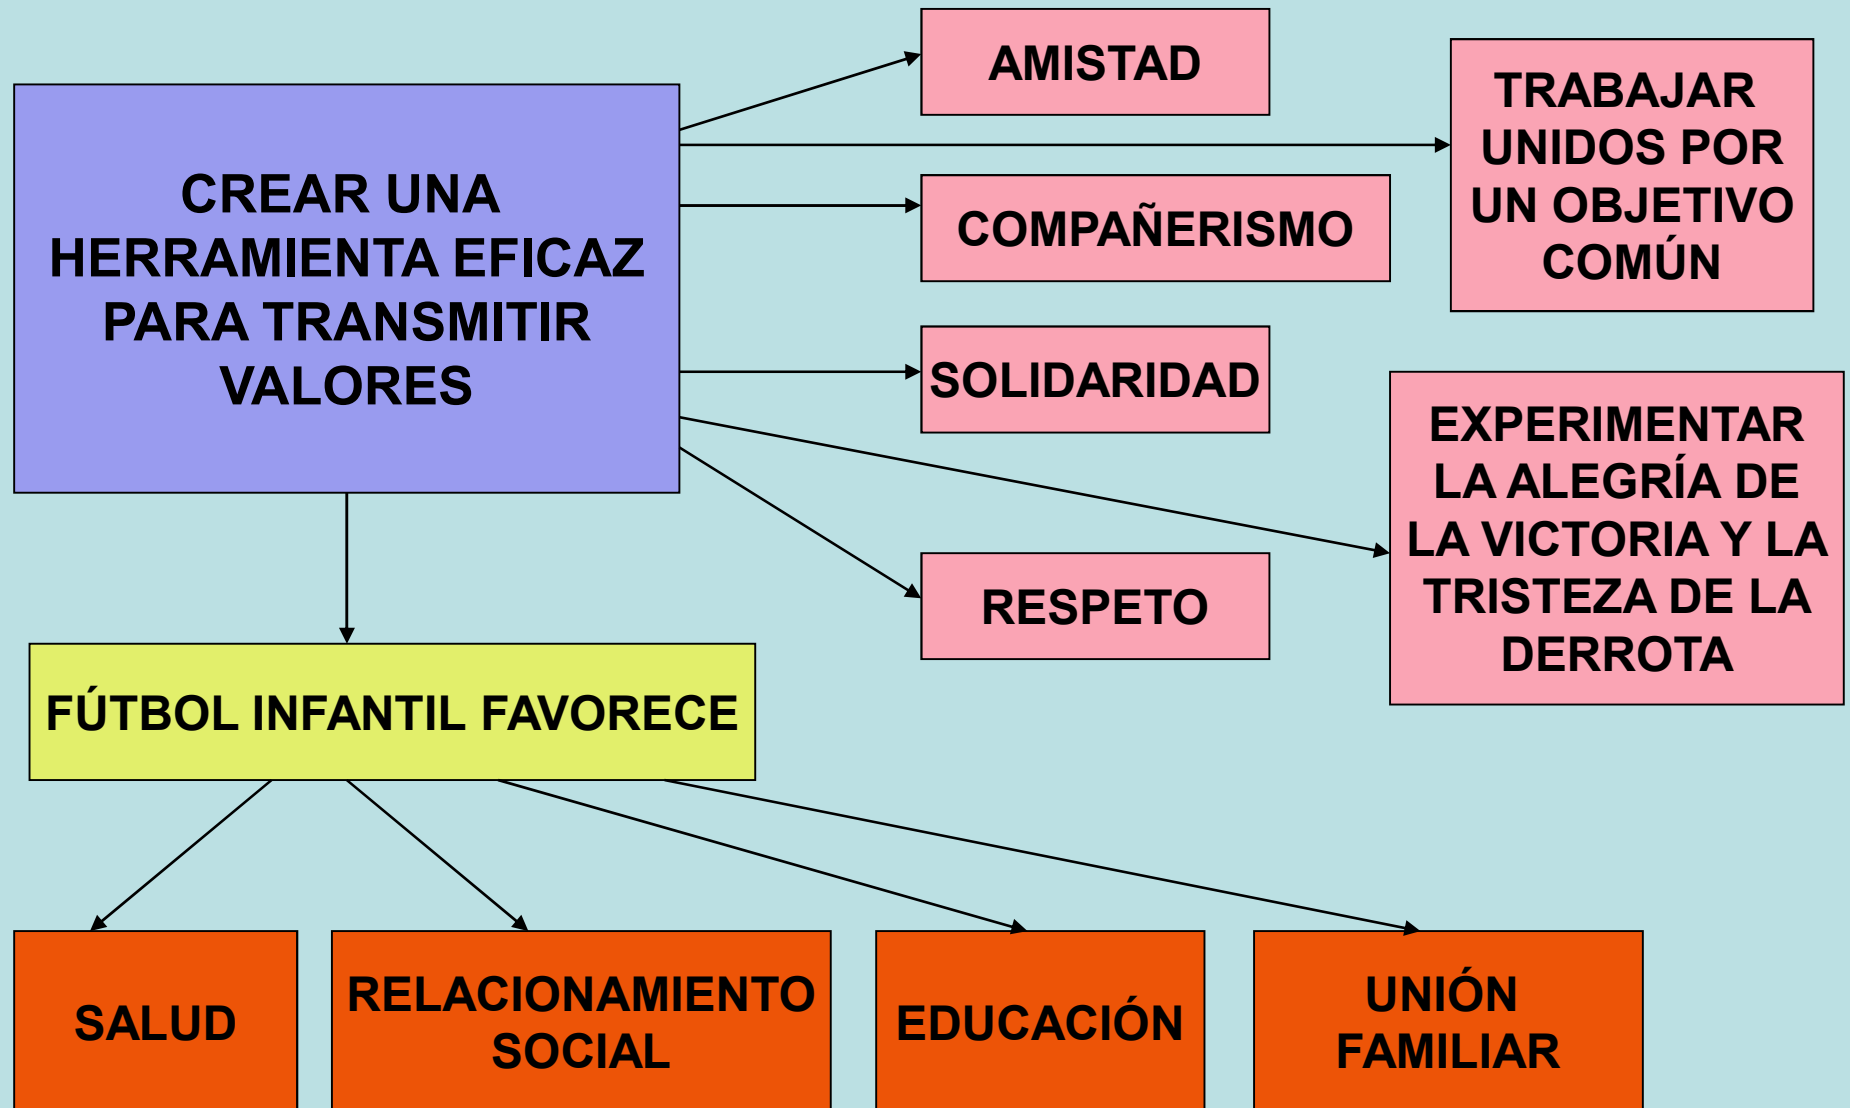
CREAR UNA HERRAMIENTA EFICAZ PARA TRANSMITIR VALORES

AMISTAD

TRABAJAR UNIDOS POR UN OBJETIVO COMÚN

COMPAÑERISMO

SOLIDARIDAD

EXPERIMENTAR LA ALEGRÍA DE LA VICTORIA Y LA TRISTEZA DE LA DERROTA

RESPETO

FÚTBOL INFANTIL FAVORECE

SALUD

RELACIONAMIENTO SOCIAL

EDUCACIÓN

UNIÓN FAMILIAR